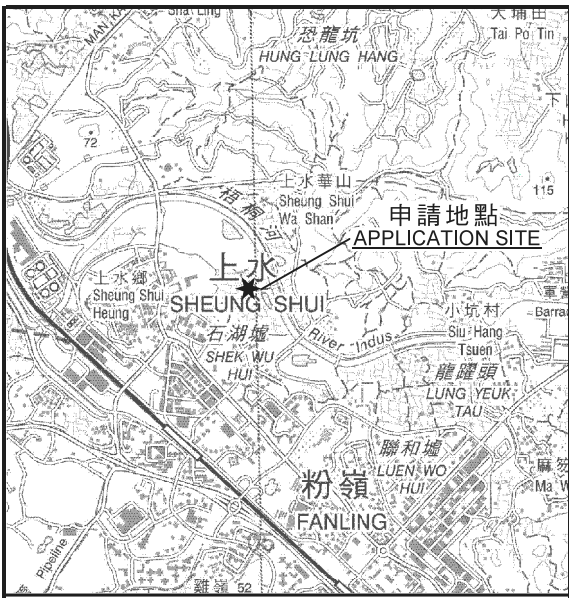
MAN KAM
Sha Ling
大埔田
Tai Po Tin
恐龍坑
HUNG LUNG HANG
72
上水華山
Sheung Shui
Wa Shan
115
梧桐河
申請地點
APPLICATION SITE
上水鄉
Sheung Shui
Heung
上水
SHEUNG SHUI
石湖墟
SHEK WU
HUI
River Indus
小坑村
Siu Hang
Tsuen
Barrac
龍躍頭
LUNG YEUK
TAU
聯和墟
LUEN WO
HUI
麻笏
Ma W
粉嶺
FANLING
Pipeline
雞嶺 52